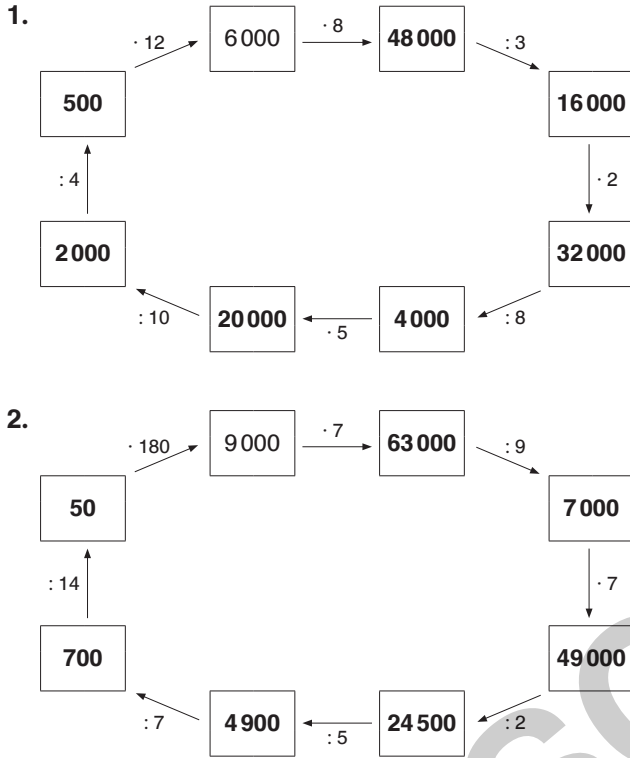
1.

6 000 $\xrightarrow{\cdot 8}$ **48 000** $\xrightarrow{:3}$ **16 000** $\xrightarrow{\cdot 2}$ **32 000** $\xrightarrow{:8}$ **4 000** $\xrightarrow{\cdot 5}$ **20 000** $\xrightarrow{:10}$ **2 000** $\xrightarrow{:4}$ **500** $\xrightarrow{\cdot 12}$ 6 000

2.

9 000 $\xrightarrow{\cdot 7}$ **63 000** $\xrightarrow{:9}$ **7 000** $\xrightarrow{\cdot 7}$ **49 000** $\xrightarrow{:2}$ **24 500** $\xrightarrow{:5}$ **4 900** $\xrightarrow{:7}$ **700** $\xrightarrow{:14}$ **50** $\xrightarrow{\cdot 180}$ 9 000